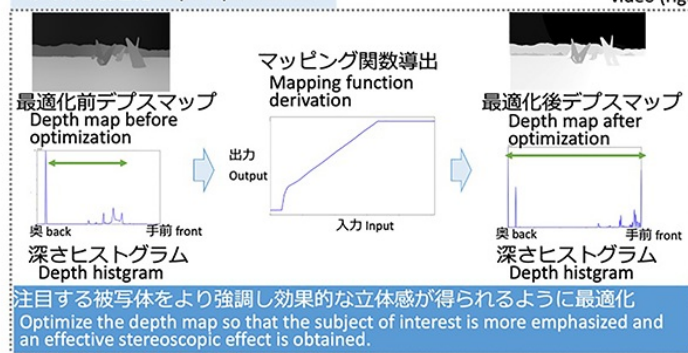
video (rig

最適化前デプスマップ
Depth map before optimization

奥 back
手前 front

深さヒストグラム
Depth histgram

マッピング関数導出
Mapping function derivation

出力
Output

入力 Input

最適化後デプスマップ
Depth map after optimization

奥 back
手前 front

深さヒストグラム
Depth histgram

注目する被写体をより強調し効果的な立体感が得られるように最適化
Optimize the depth map so that the subject of interest is more emphasized and an effective stereoscopic effect is obtained.